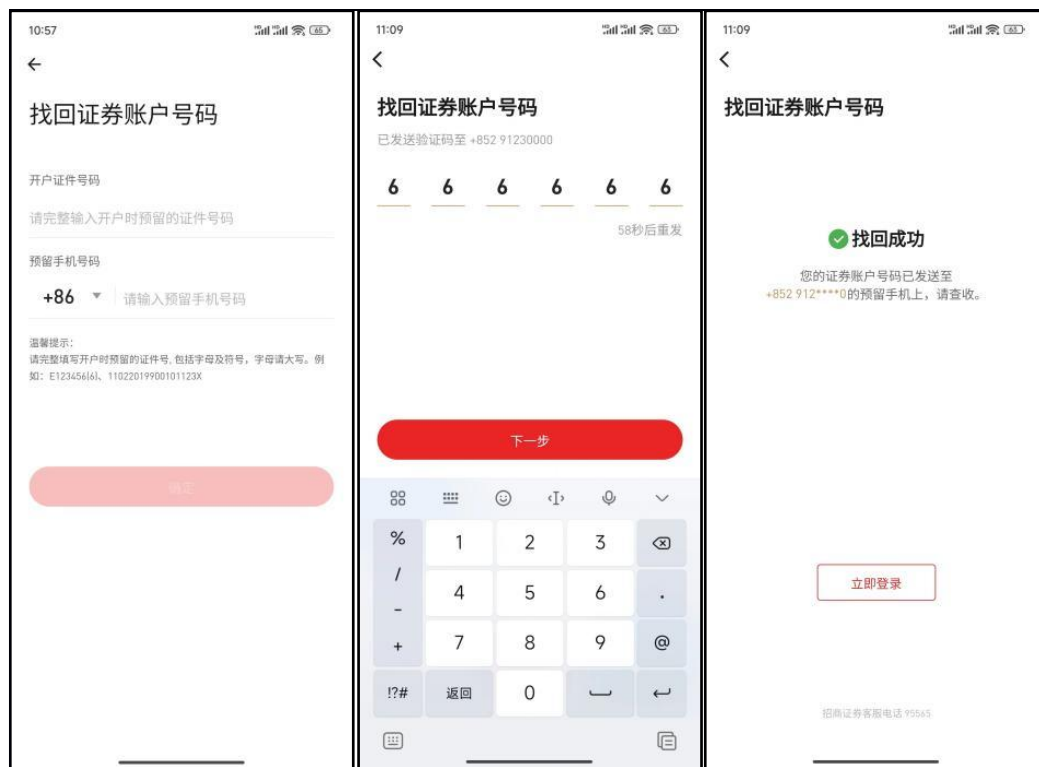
10:57 65

←

找回证券账户号码

开户证件号码

请完整输入开户时预留的证件号码

预留手机号码

+86 ▼ 请输入预留手机号码

温馨提示：
请完整填写开户时预留的证件号，包括字母及符号，字母请大写。例如：E123456(6)、11022019900101123X

确定

11:09 65

<

找回证券账户号码

已发送验证码至 +852 91230000

6 6 6 6 6 6

58秒后重发

下一步

| % | 1 | 2 | 3 | ⌫ |
|---|---|---|---|---|
| / | 4 | 5 | 6 | . |
| - | | | | |
| + | 7 | 8 | 9 | @ |
| !?# | 返回 | 0 | ␣ | ↵ |

11:09 65

<

找回证券账户号码

找回成功

您的证券账户号码已发送至 +852 912****0的预留手机上，请查收。

立即登录

招商证券客服电话 95565